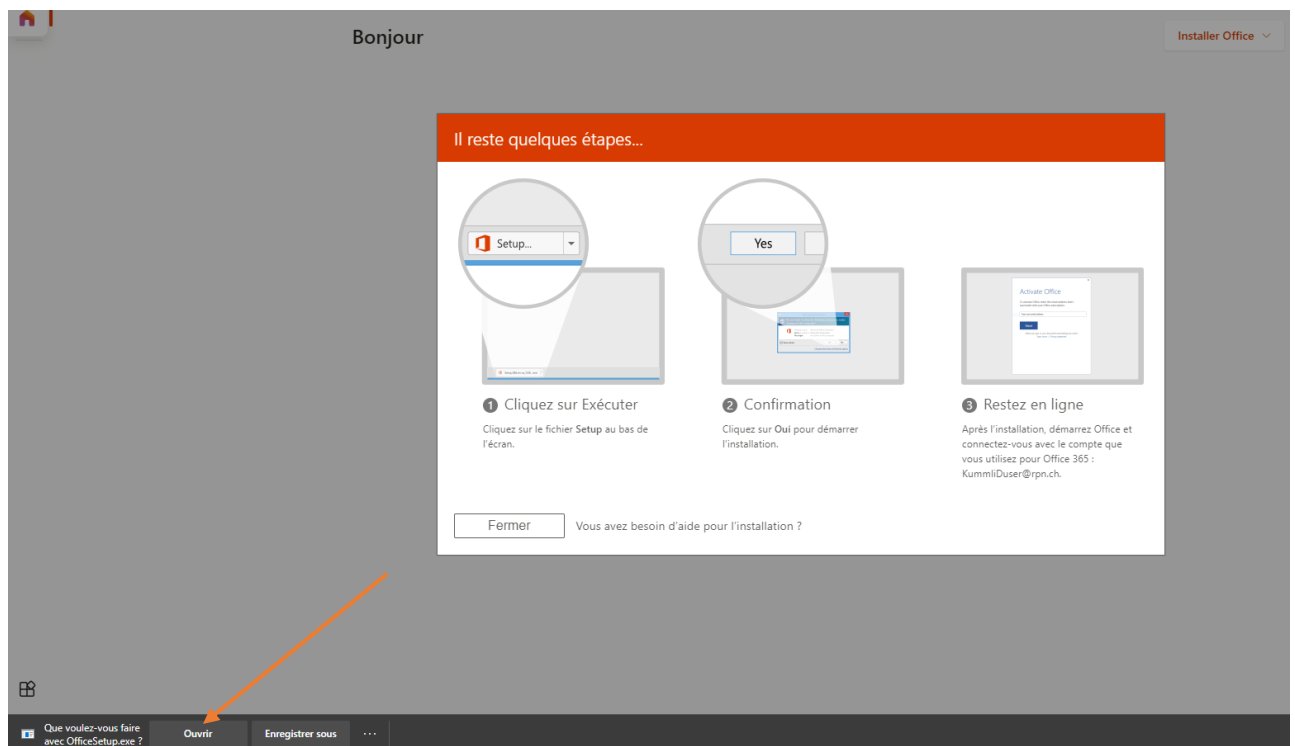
Bonjour

Installer Office

Il reste quelques étapes...

Setup...

Yes

Activate Office

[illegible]

1 Cliquez sur Exécuter

Cliquez sur le fichier **Setup** au bas de l'écran.

2 Confirmation

Cliquez sur **Oui** pour démarrer l'installation.

3 Restez en ligne

Après l'installation, démarrez Office et connectez-vous avec le compte que vous utilisez pour Office 365 : KummliDuser@rpn.ch.

Fermer

Vous avez besoin d'aide pour l'installation ?

Que voulez-vous faire avec OfficeSetup.exe ?

Ouvrir

Enregistrer sous

...